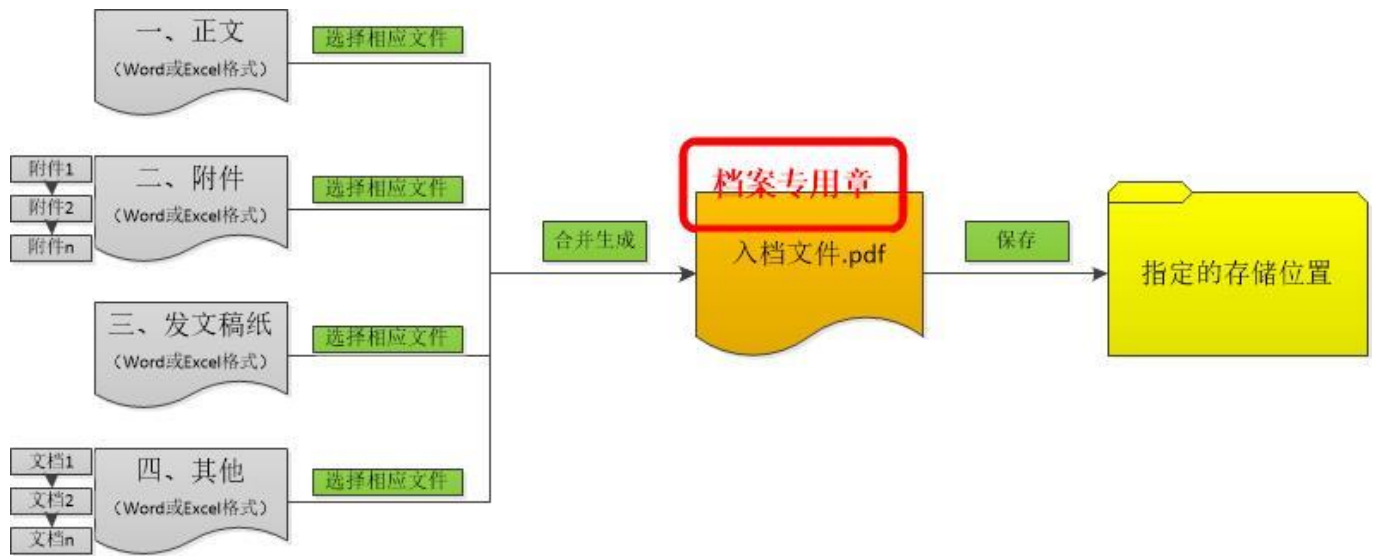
一、正文
（Word或Excel格式）
选择相应文件

附件1
附件2
附件n
二、附件
（Word或Excel格式）
选择相应文件

三、发文稿纸
（Word或Excel格式）
选择相应文件

文档1
文档2
文档n
四、其他
（Word或Excel格式）
选择相应文件

合并生成

档案专用章
入档文件.pdf

保存

指定的存储位置